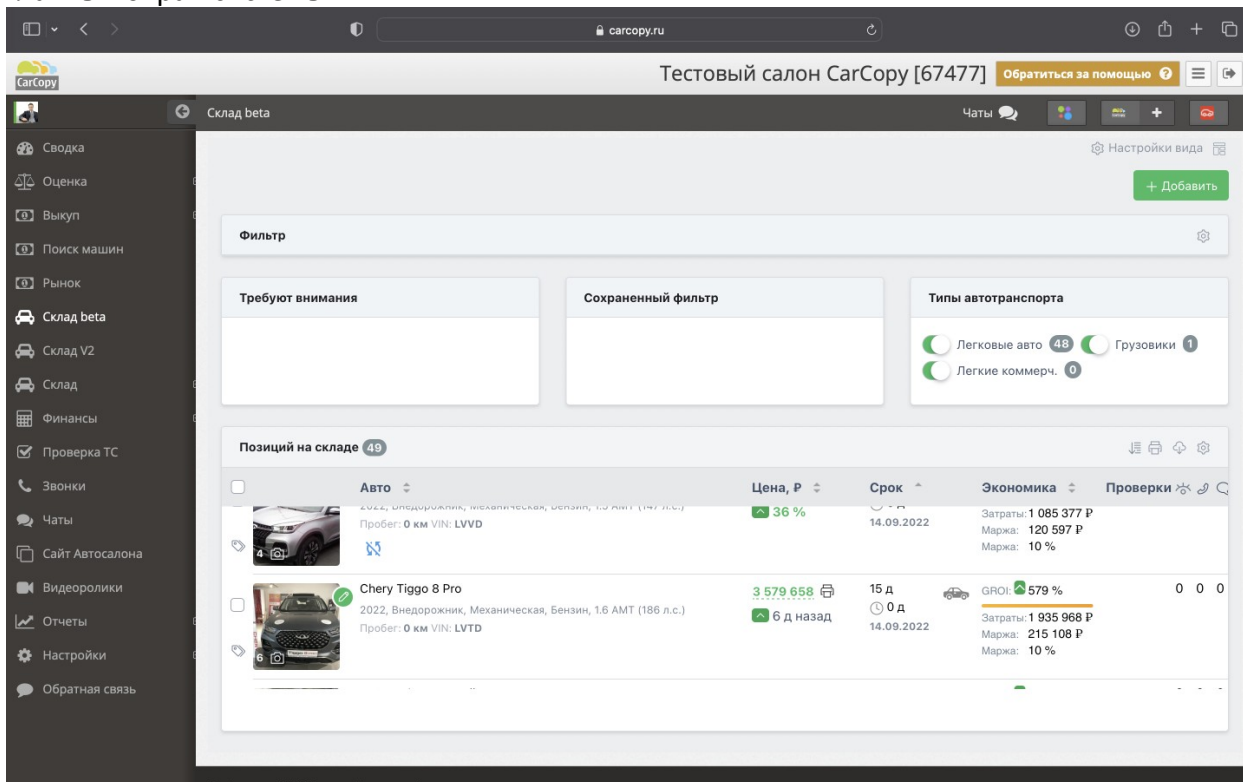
carcopy.ru

CarCopy

Тестовый салон CarCopy [67477] Обратиться за помощью

Склад beta

Чаты

Сводка
Оценка
Выкуп
Поиск машин
Рынок
Склад beta
Склад V2
Склад
Финансы
Проверка ТС
Звонки
Чаты
Сайт Автосалона
Видеоролики
Отчеты
Настройки
Обратная связь

Настройки вида

+ Добавить

Фильтр

Требуют внимания

Сохраненный фильтр

Типы автотранспорта

Легковые авто 48 Грузовики 1
Легкие коммерч. 0

Позиций на складе 49

| Авто | Цена, ₽ | Срок | Экономика | Проверки |
|---|---|---|---|---|
| 2022, Внедорожник, Механическая, Бензин, 1.5 AMT (147 л.с.) Пробег: 0 км VIN: LVVD 4 | 36 % | 14.09.2022 | Затраты: 1 085 377 ₽ Маржа: 120 597 ₽ Маржа: 10 % | |
| Chery Tiggo 8 Pro 2022, Внедорожник, Механическая, Бензин, 1.6 AMT (186 л.с.) Пробег: 0 км VIN: LVTD 6 | 3 579 658 6 д назад | 15 д 0 д 14.09.2022 | GROI: 579 % Затраты: 1 935 968 ₽ Маржа: 215 108 ₽ Маржа: 10 % | 0 0 0 |